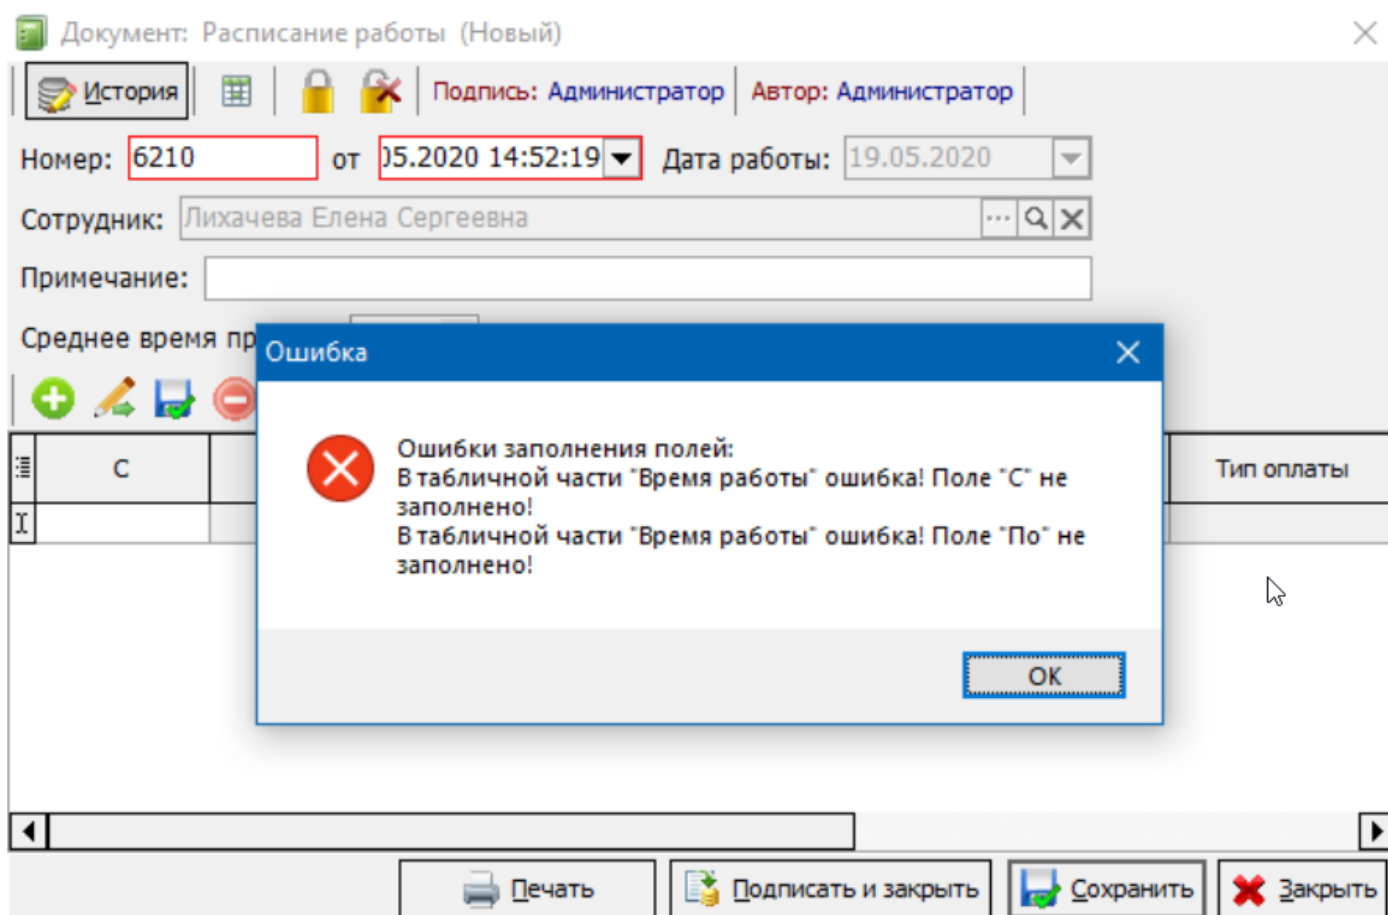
Документ: Расписание работы (Новый)

История

Подпись: Администратор

Автор: Администратор

Номер: 6210 от )5.2020 14:52:19 Дата работы: 19.05.2020

Сотрудник: Лихачева Елена Сергеевна

Примечание:

Среднее время пр

С

Тип оплаты

Ошибка

Ошибки заполнения полей:
В табличной части "Время работы" ошибка! Поле "С" не заполнено!
В табличной части "Время работы" ошибка! Поле "По" не заполнено!

OK

Печать

Подписать и закрыть

Сохранить

Закрыть